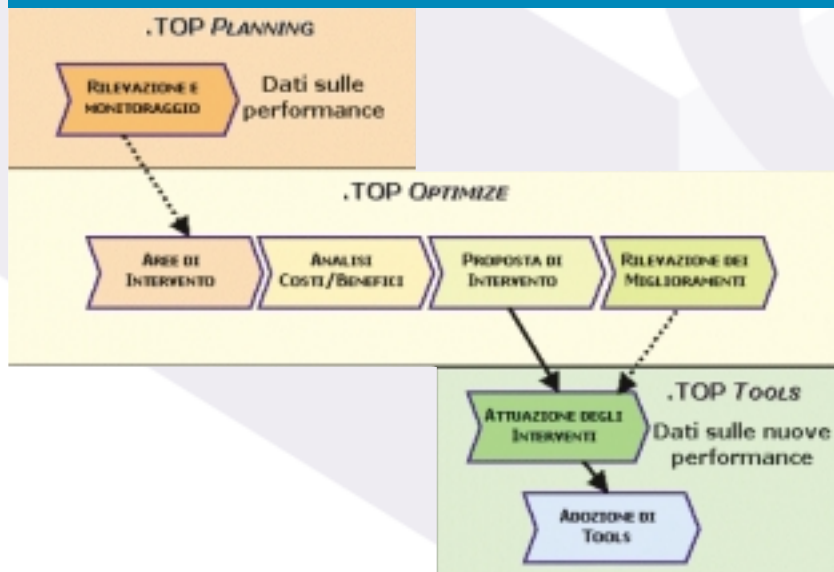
.TOP PLANNING

RILEVAZIONE E MONITORAGGIO

Dati sulle performance

.TOP OPTIMIZE

AREE DI INTERVENTO

ANALISI COSTI/BENEFICI

PROPOSTA DI INTERVENTO

RILEVAZIONE DEI MIGLIORAMENTI

.TOP TOOLS

ATTUAZIONE DEGLI INTERVENTI

Dati sulle nuove performance

ADOZIONE DI TOOLS